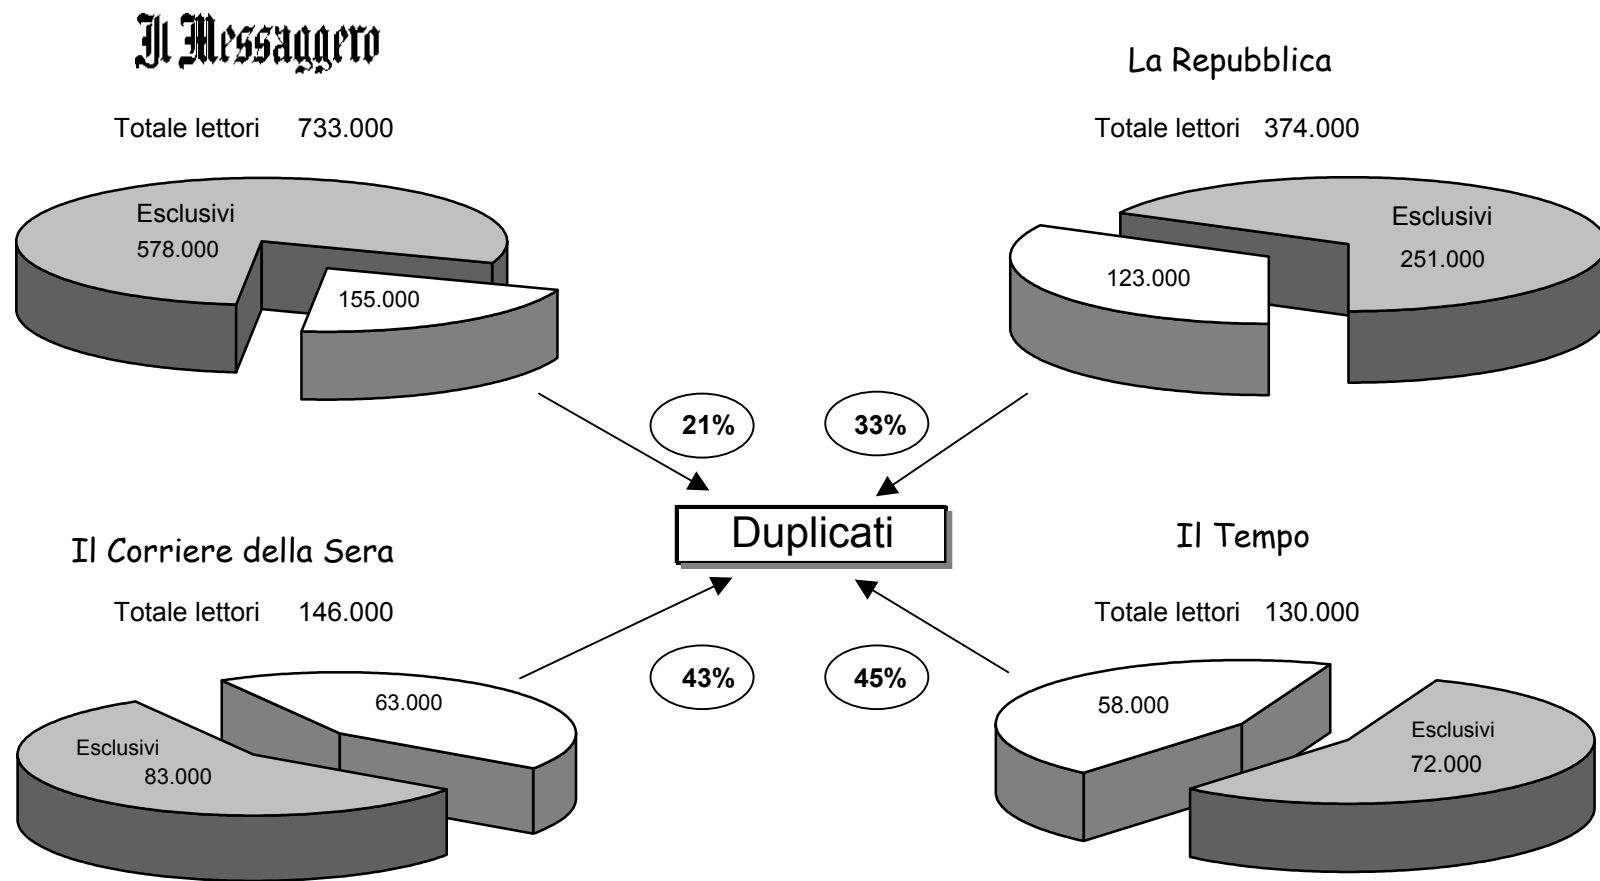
Il Messaggero

Totale lettori 733.000

Esclusivi
578.000

155.000

La Repubblica

Totale lettori 374.000

Esclusivi
251.000

123.000

21%

33%

Duplicati

Il Corriere della Sera

Totale lettori 146.000

63.000

Esclusivi
83.000

43%

45%

Il Tempo

Totale lettori 130.000

58.000

Esclusivi
72.000